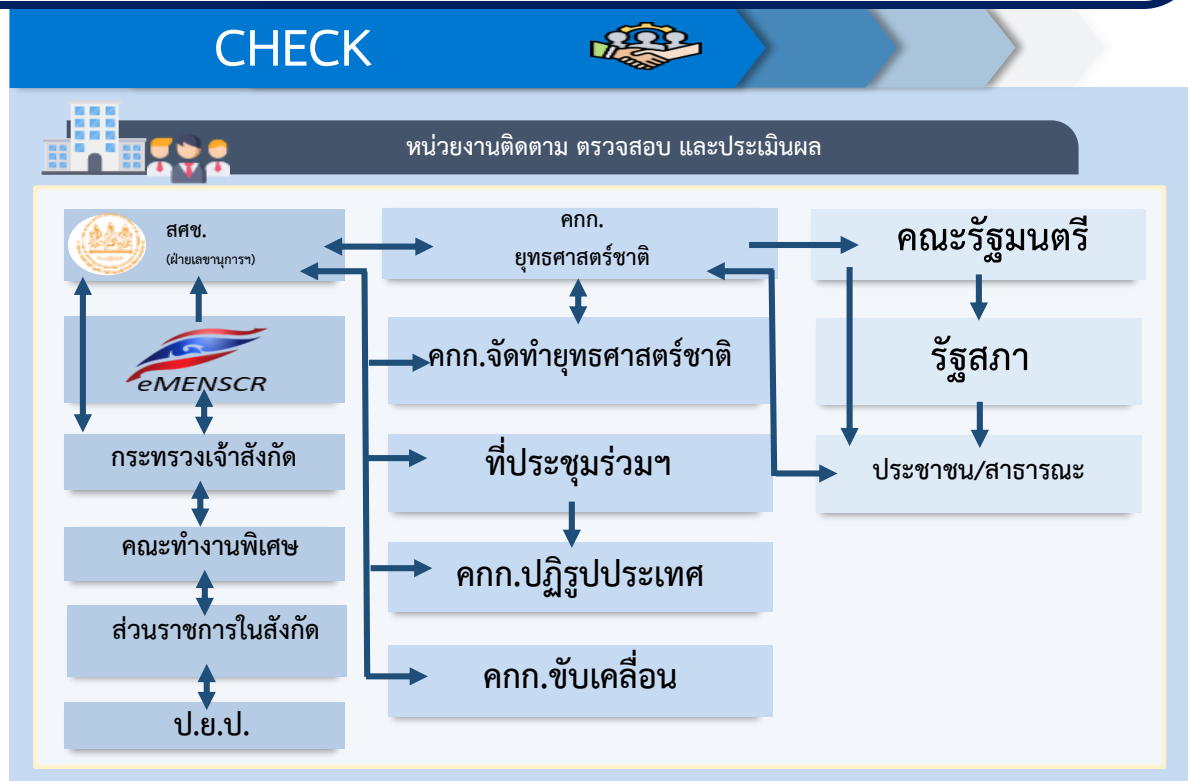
CHECK

หน่วยงานติดตาม ตรวจสอบ และประเมินผล

สศช.
(ฝ่ายเลขานุการฯ)

eMENSCR

กระทรวงเจ้าสังกัด

คณะทำงานพิเศษ

ส่วนราชการในสังกัด

ป.ย.ป.

คกก.
ยุทธศาสตร์ชาติ

คกก.จัดทำยุทธศาสตร์ชาติ

ที่ประชุมร่วมฯ

คกก.ปฏิรูปประเทศ

คกก.ขับเคลื่อน

คณะรัฐมนตรี

รัฐสภา

ประชาชน/สาธารณะ